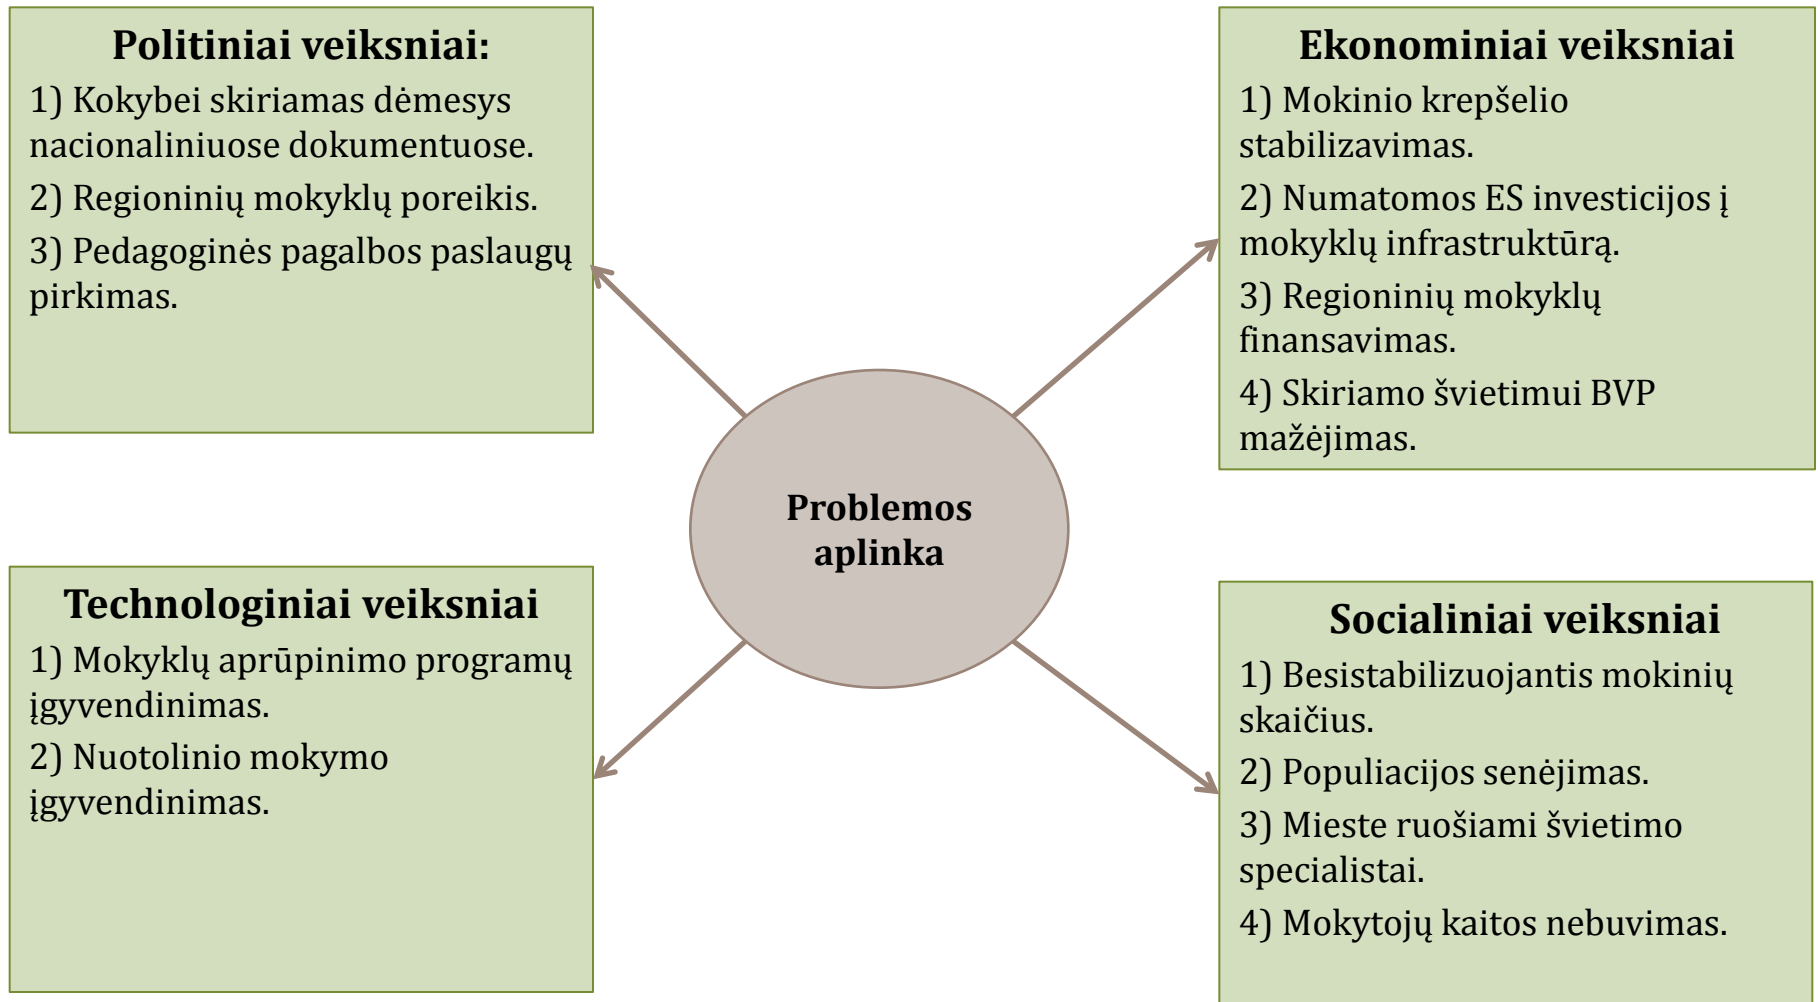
Politiniai veiksniai:

1) Kokybei skiriamas dėmesys nacionaliniuose dokumentuose.

2) Regioninių mokyklų poreikis.

3) Pedagoginės pagalbos paslaugų pirkimas.

Ekonominiai veiksniai

1) Mokinio krepšelio stabilizavimas.

2) Numatomos ES investicijos į mokyklų infrastruktūrą.

3) Regioninių mokyklų finansavimas.

4) Skiriamo švietimui BVP mažėjimas.

Problemos aplinka

Technologiniai veiksniai

1) Mokyklų aprūpinimo programų įgyvendinimas.

2) Nuotolinio mokymo įgyvendinimas.

Socialiniai veiksniai

1) Besistabilizuojantis mokinių skaičius.

2) Populiacijos senėjimas.

3) Mieste ruošiami švietimo specialistai.

4) Mokytojų kaitos nebuvimas.